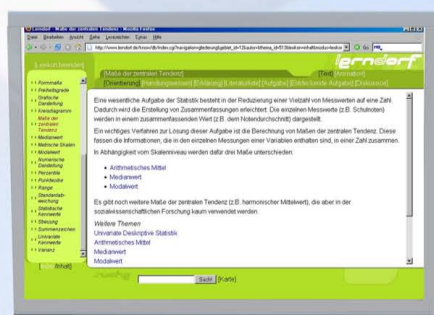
Lernorf :: Maße der zentralen Tendenz - Mozilla Firefox

Datei Bearbeiten Ansicht Gehe Lesezeichen Extras Hilfe

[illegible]

[Lexikon beenden]

Randsumme
Freiheitsgrade
Grafische Darstellung
Kreisdiagramm
Maße der zentralen Tendenz
Modalwert
Metrische Skalen
Medianwert
Nominale Darstellung
Perzentile
Punktwolke
Range
Standardabweichung
Statistische Kennwerte
Streuung
Summenzeichen
Univariate Kennwerte
Varianz

[Index] [Inhalt]

lernorf

Maße der zentralen Tendenz

[Text] [Animation]

[Definition] [Handlungswissen] [Erklärung] [Literaturliste] [Aufgabe] [Entdeckende Aufgabe] [Diskussion]

Eine wesentliche Aufgabe der Statistik besteht in der Reduzierung einer Vielzahl von Messwerten auf eine Zahl. Dadurch wird die Erstellung von Zusammenfassungen erleichtert. Die einzelnen Messwerte (z.B. Schulnoten) werden in einem zusammenfassenden Wert (z.B. dem Notendurchschnitt) dargestellt.

Ein wichtiges Verfahren zur Lösung dieser Aufgabe ist die Berechnung von Maßen der zentralen Tendenz. Diese fassen die Informationen, die in den einzelnen Messungen einer Variablen enthalten sind, in einer Zahl zusammen.

In Abhängigkeit vom Skalenniveau werden dafür drei Maße unterschieden:

Arithmetisches Mittel
Medianwert
Modalwert

Es gibt noch weitere Maße der zentralen Tendenz (z.B. harmonischer Mittelwert), die aber in der sozialwissenschaftlichen Forschung kaum verwendet werden.

Weitere Themen
Univariate Deskriptive Statistik
Arithmetisches Mittel
Medianwert
Modalwert

Suche [Karte]